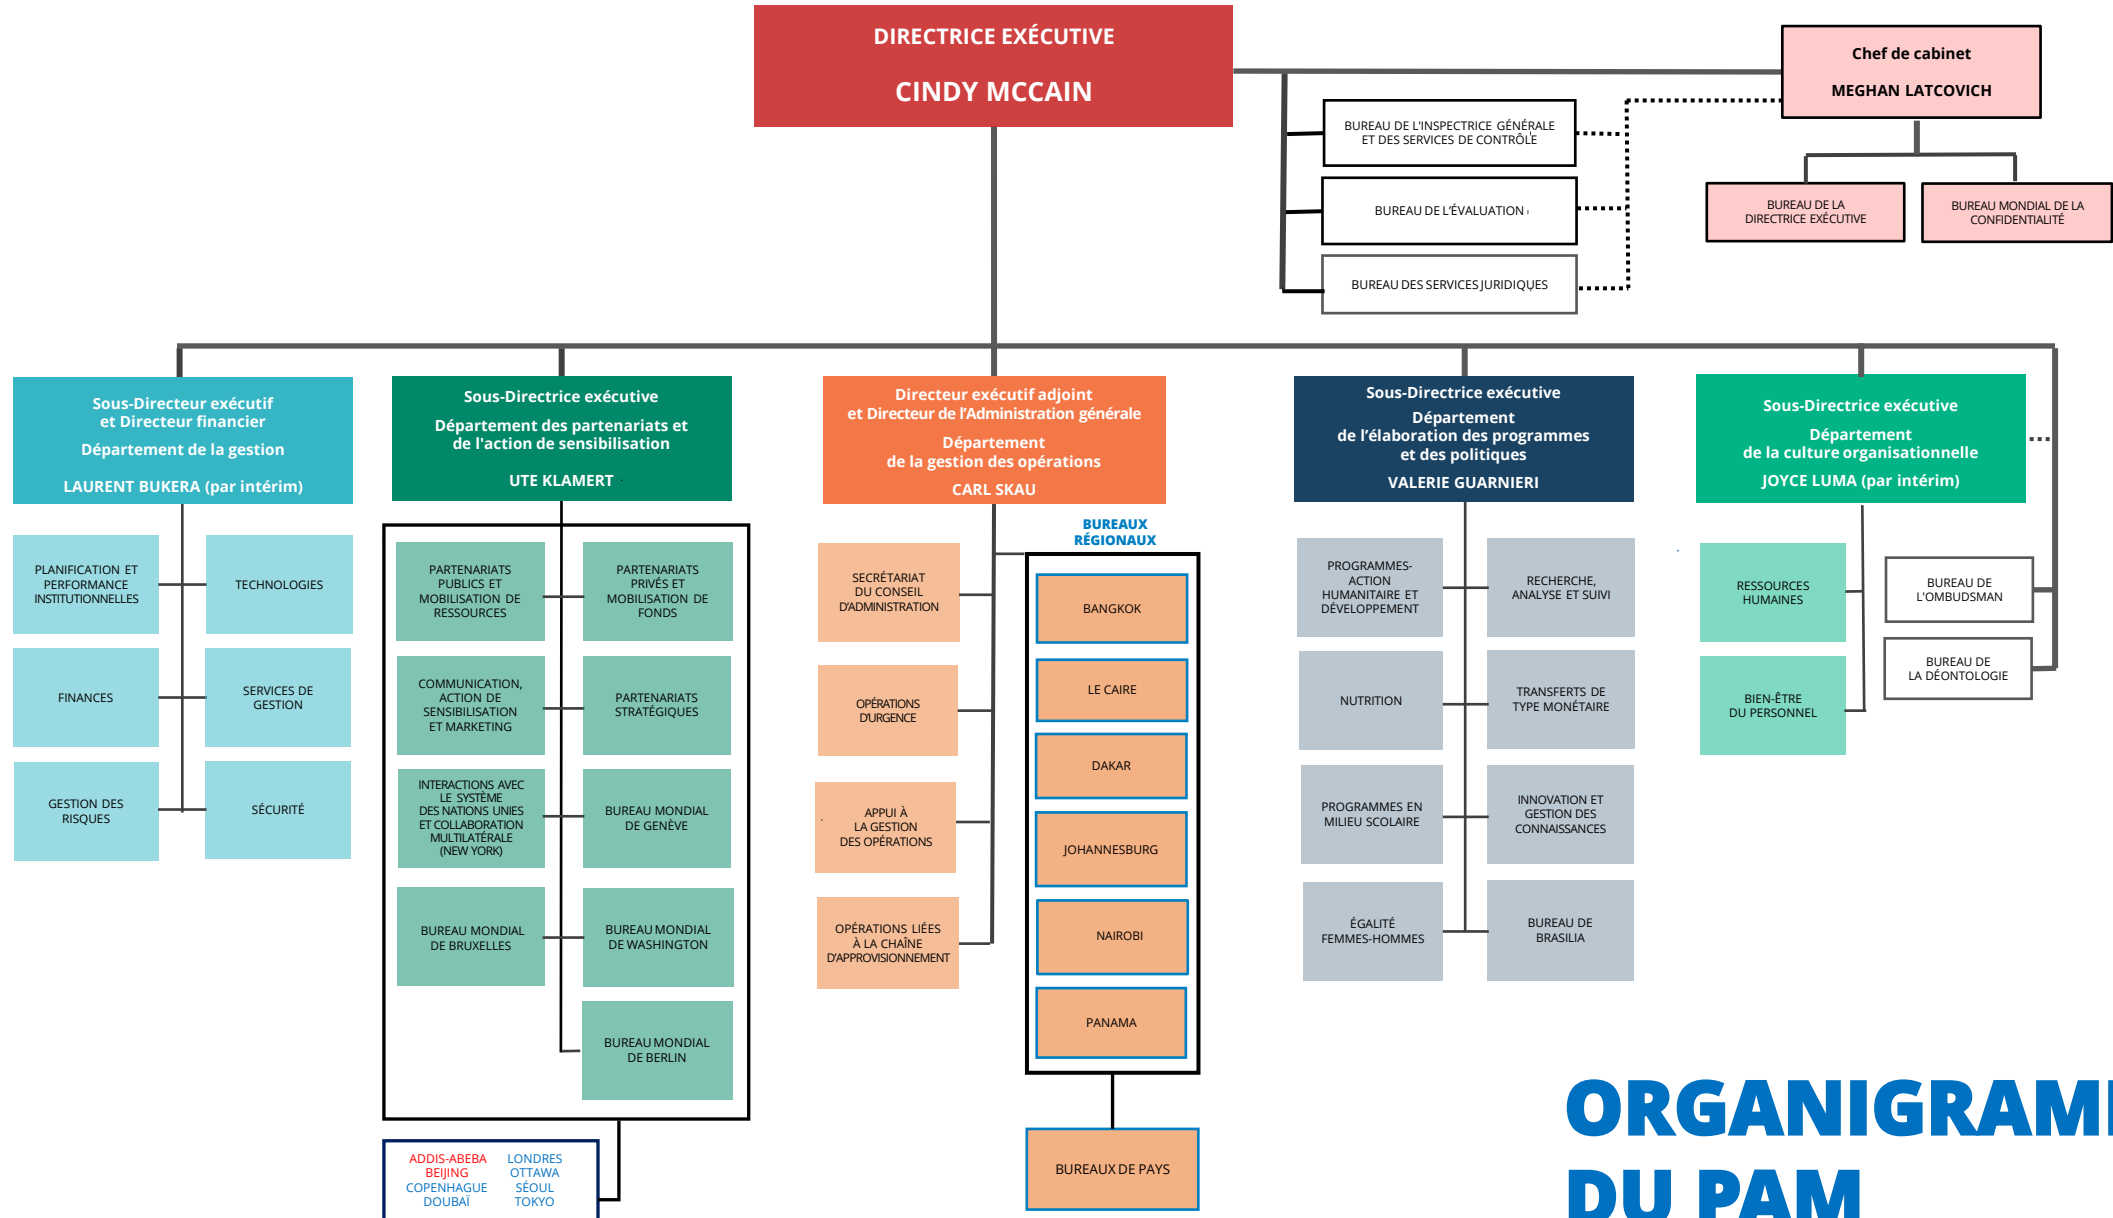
DIRECTRICE EXÉCUTIVE

CINDY MCCAIN

Chef de cabinet

MEGHAN LATCOVICH

BUREAU DE L'INSPECTRICE GÉNÉRALE ET DES SERVICES DE CONTRÔLE

BUREAU DE L'ÉVALUATION

BUREAU DES SERVICES JURIDIQUES

BUREAU DE LA DIRECTRICE EXÉCUTIVE

BUREAU MONDIAL DE LA CONFIDENTIALITÉ

Sous-Directeur exécutif et Directeur financier

Département de la gestion

LAURENT BUKERA (par intérim)

PLANIFICATION ET PERFORMANCE INSTITUTIONNELLES

TECHNOLOGIES

FINANCES

SERVICES DE GESTION

GESTION DES RISQUES

SÉCURITÉ

Sous-Directrice exécutive

Département des partenariats et de l'action de sensibilisation

UTE KLAMERT

PARTENARIATS PUBLICS ET MOBILISATION DE RESSOURCES

PARTENARIATS PRIVÉS ET MOBILISATION DE FONDS

COMMUNICATION, ACTION DE SENSIBILISATION ET MARKETING

PARTENARIATS STRATÉGIQUES

INTERACTIONS AVEC LE SYSTÈME DES NATIONS UNIES ET COLLABORATION MULTILATÉRALE (NEW YORK)

BUREAU MONDIAL DE GENÈVE

BUREAU MONDIAL DE BRUXELLES

BUREAU MONDIAL DE WASHINGTON

BUREAU MONDIAL DE BERLIN

ADDIS-ABEBA
BEIJING
COPENHAGUE
DOUBAÏ

LONDRES
OTTAWA
SÉOUL
TOKYO

Directeur exécutif adjoint et Directeur de l'Administration générale

Département de la gestion des opérations

CARL SKAU

SECRÉTARIAT DU CONSEIL D'ADMINISTRATION

OPÉRATIONS D'URGENCE

APPUI À LA GESTION DES OPÉRATIONS

OPÉRATIONS LIÉES À LA CHAÎNE D'APPROVISIONNEMENT

BUREAUX RÉGIONAUX

BANGKOK

LE CAIRE

DAKAR

JOHANNESBURG

NAIROBI

PANAMA

BUREAUX DE PAYS

Sous-Directrice exécutive

Département de l'élaboration des programmes et des politiques

VALERIE GUARNIERI

PROGRAMMES-ACTION HUMANITAIRE ET DÉVELOPPEMENT

RECHERCHE, ANALYSE ET SUIVI

NUTRITION

TRANSFERTS DE TYPE MONÉTAIRE

PROGRAMMES EN MILIEU SCOLAIRE

INNOVATION ET GESTION DES CONNAISSANCES

ÉGALITÉ FEMMES-HOMMES

BUREAU DE BRASILIA

Sous-Directrice exécutive

Département de la culture organisationnelle

JOYCE LUMA (par intérim)

RESSOURCES HUMAINES

BIEN-ÊTRE DU PERSONNEL

BUREAU DE L'OMBUDSMAN

BUREAU DE LA DÉONTOLOGIE

ORGANIGRAM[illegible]
DU PAM